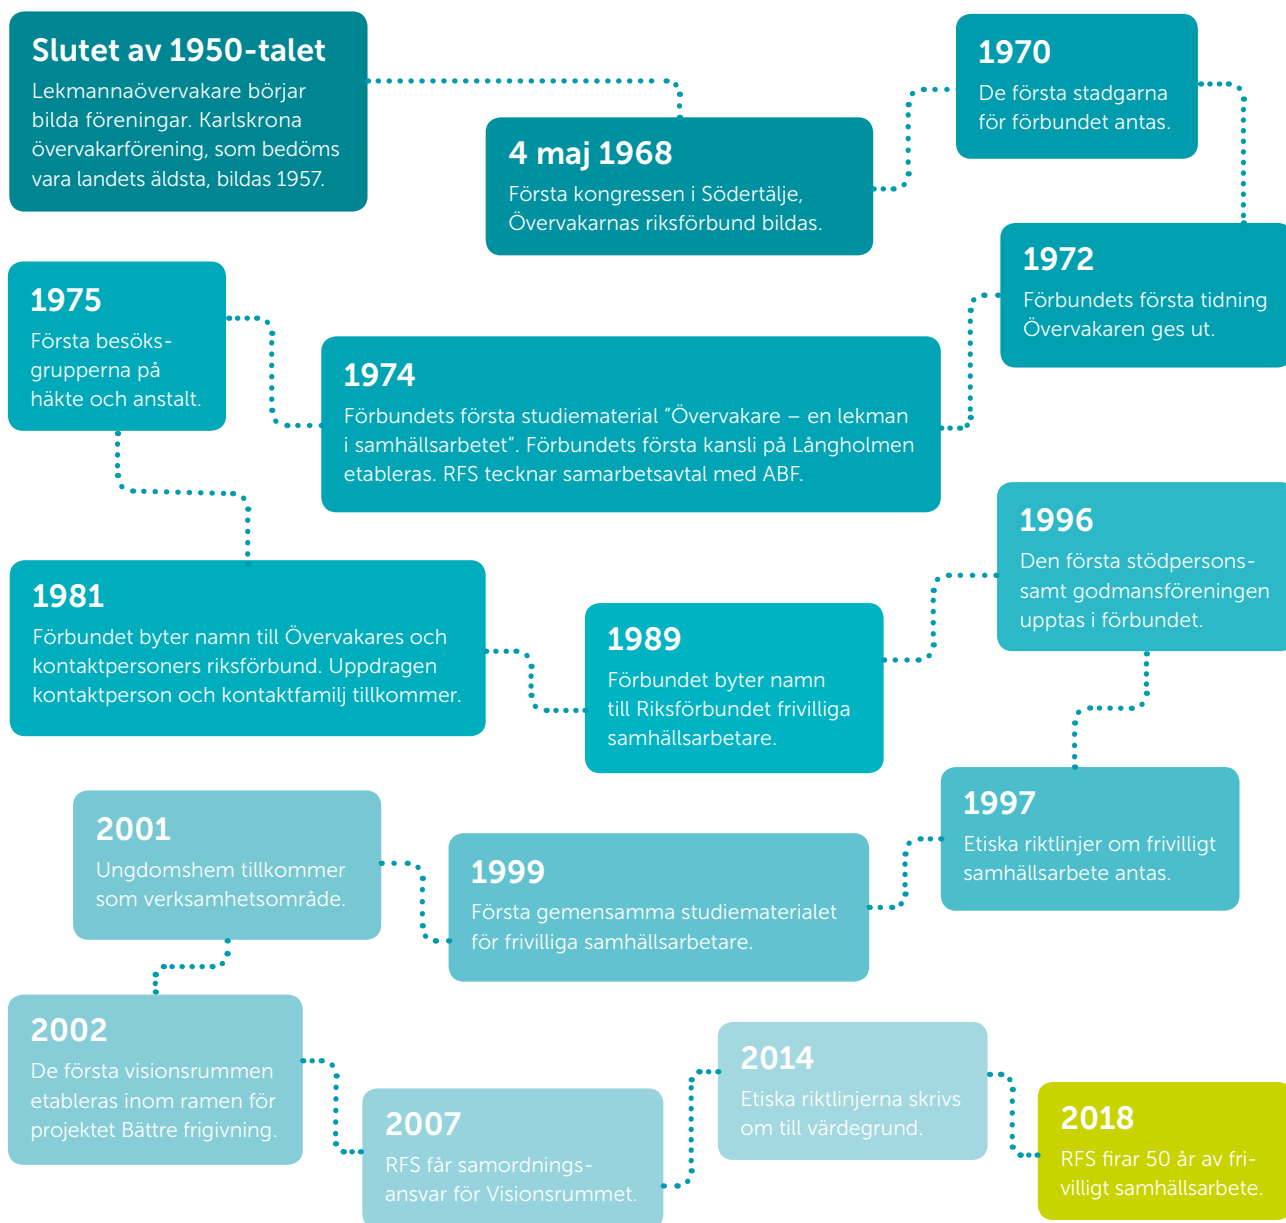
Slutet av 1950-talet
Lekmannaövervakare börjar bilda föreningar. Karlskrona övervakarförening, som bedöms vara landets äldsta, bildas 1957.

4 maj 1968
Första kongressen i Södertälje, Övervakarnas riksförbund bildas.

1970
De första stadgarna för förbundet antas.

1972
Förbundets första tidning Övervakaren ges ut.

1974
Förbundets första studiematerial "Övervakare – en lekman i samhällsarbetet". Förbundets första kansli på Långholmen etableras. RFS tecknar samarbetsavtal med ABF.

1975
Första besöksgrupperna på häkte och anstalt.

1981
Förbundet byter namn till Övervakares och kontaktpersoners riksförbund. Uppdragen kontaktperson och kontaktfamilj tillkommer.

1989
Förbundet byter namn till Riksförbundet frivilliga samhällsarbetare.

1996
Den första stödpersons- samt godmansföreningen upptas i förbundet.

1997
Etiska riktlinjer om frivilligt samhällsarbete antas.

1999
Första gemensamma studiematerialet för frivilliga samhällsarbetare.

2001
Ungdomshem tillkommer som verksamhetsområde.

2002
De första visionsrummen etableras inom ramen för projektet Bättre frigivning.

2007
RFS får samordningsansvar för Visionsrummet.

2014
Etiska riktlinjerna skrivs om till värdegrund.

2018
RFS firar 50 år av frivilligt samhällsarbete.